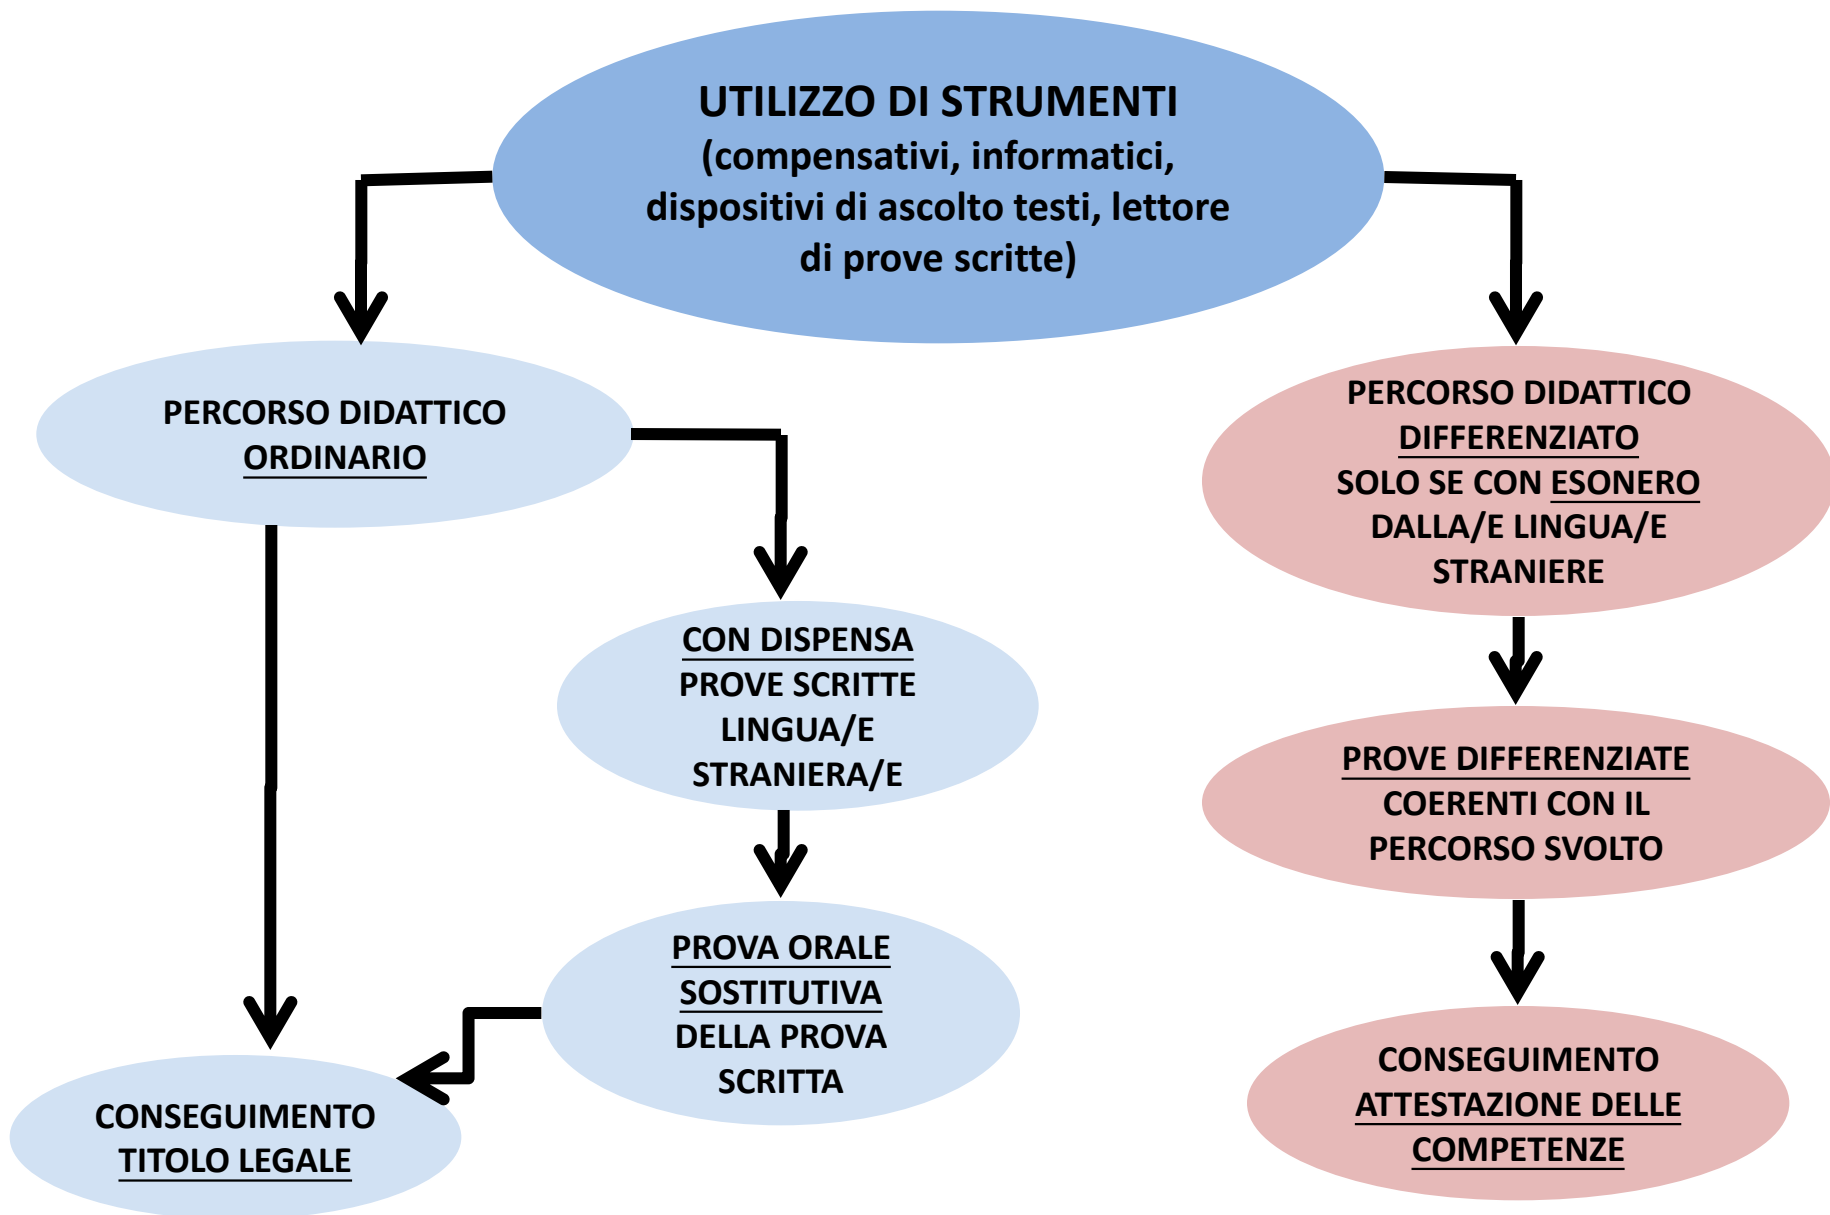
UTILIZZO DI STRUMENTI
(compensativi, informatici, dispositivi di ascolto testi, lettore di prove scritte)

PERCORSO DIDATTICO ORDINARIO

CON DISPENSA PROVE SCRITTE LINGUA/E STRANIERA/E

PROVA ORALE SOSTITUTIVA DELLA PROVA SCRITTA

CONSEGUIMENTO TITOLO LEGALE

PERCORSO DIDATTICO DIFFERENZIATO SOLO SE CON ESONERO DALLA/E LINGUA/E STRANIERE

PROVE DIFFERENZIATE COERENTI CON IL PERCORSO SVOLTO

CONSEGUIMENTO ATTESTAZIONE DELLE COMPETENZE